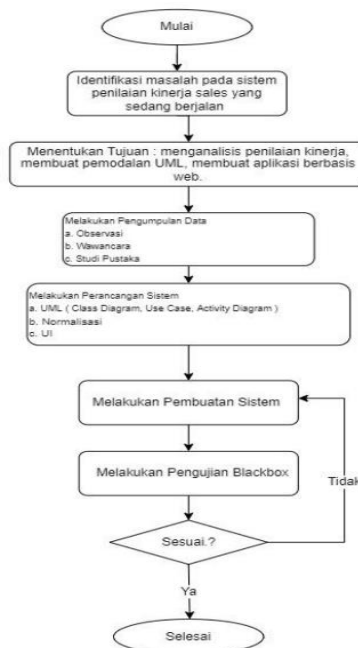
Mulai

Identifikasi masalah pada sistem penilaian kinerja sales yang sedang berjalan

Menentukan Tujuan : menganalisis penilaian kinerja, membuat pemodalan UML, membuat aplikasi berbasis web.

Melakukan Pengumpulan Data
a. Observasi
b. Wawancara
c. Studi Pustaka

Melakukan Perancangan Sistem
a. UML ( Class Diagram, Use Case, Activity Diagram )
b. Normalisasi
c. UI

Melakukan Pembuatan Sistem

Melakukan Pengujian Blackbox

Tidak

Sesuai.?

Ya

Selesai